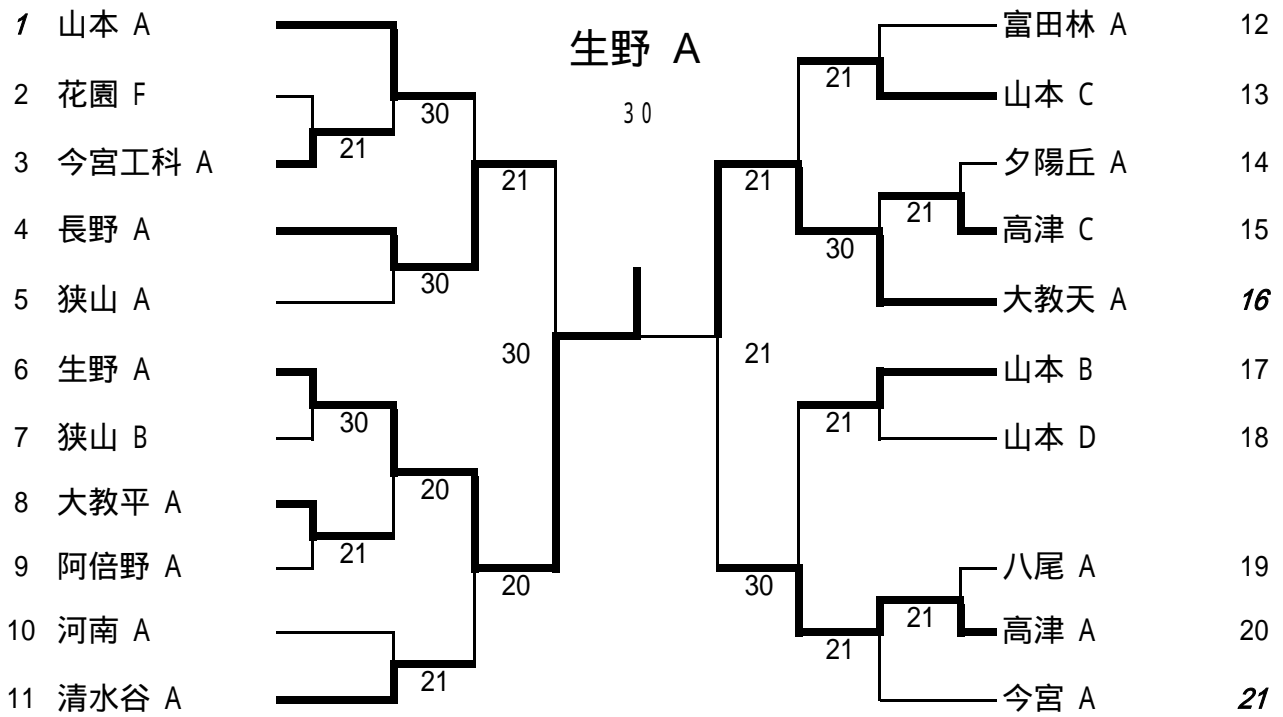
生野 A

30

1 山本 A
2 花園 F
3 今宮工科 A
4 長野 A
5 狭山 A
6 生野 A
7 狭山 B
8 大教平 A
9 阿倍野 A
10 河南 A
11 清水谷 A

30
21
21
30
30
30
20
21
20
21

富田林 A 12
山本 C 13
夕陽丘 A 14
高津 C 15
大教天 A 16
山本 B 17
山本 D 18
八尾 A 19
高津 A 20
今宮 A 21

21
21
21
30
21
21
30
21
21